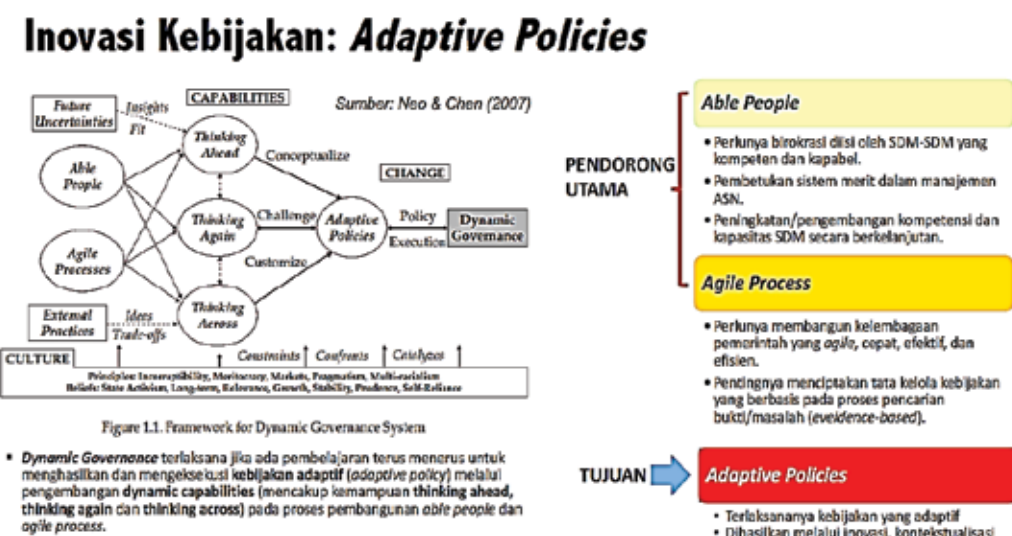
Inovasi Kebijakan: *Adaptive Policies*

Sumber: Neo & Chen (2007)

Future Uncertainties

Insights

Fit

CAPABILITIES

Thinking Ahead

Conceptualize

CHANGE

Able People

Thinking Again

Challenge

Adaptive Policies

Policy

Execution

Dynamic Governance

Agile Processes

Customize

External Practices

Ideas

Trade-offs

Thinking Across

CULTURE

Constraints

Confronts

Catalyses

Principles: Incorruptibility, Meritocracy, Markets, Pragmatism, Multi-racialism

Beliefs: State Activism, Long-term, Relevance, Growth, Stability, Prudence, Self-Reliance

Figure 1.1. Framework for Dynamic Governance System

• *Dynamic Governance* terlaksana jika ada pembelajaran terus menerus untuk menghasilkan dan mengeksekusi kebijakan adaptif (*adaptive policy*) melalui pengembangan dynamic capabilities (mencakup kemampuan thinking ahead, thinking again dan thinking across) pada proses pembangunan *able people* dan *agile process*.

PENDORONG UTAMA

*Able People*

• Perlunya birokrasi diisi oleh SDM-SDM yang kompeten dan kapabel.

• Pembetukan sistem merit dalam manajemen ASN.

• Peningkatan/pengembangan kompetensi dan kapasitas SDM secara berkelanjutan.

*Agile Process*

• Perlunya membangun kelembagaan pemerintah yang *agile*, cepat, efektif, dan efisien.

• Pentingnya menciptakan tata kelola kebijakan yang berbasis pada proses pencarian bukti/masalah (*eveidence-based*).

TUJUAN

*Adaptive Policies*

• Terlaksananya kebijakan yang adaptif

• Dihasilkan melalui inovasi, kontekstualisasi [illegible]